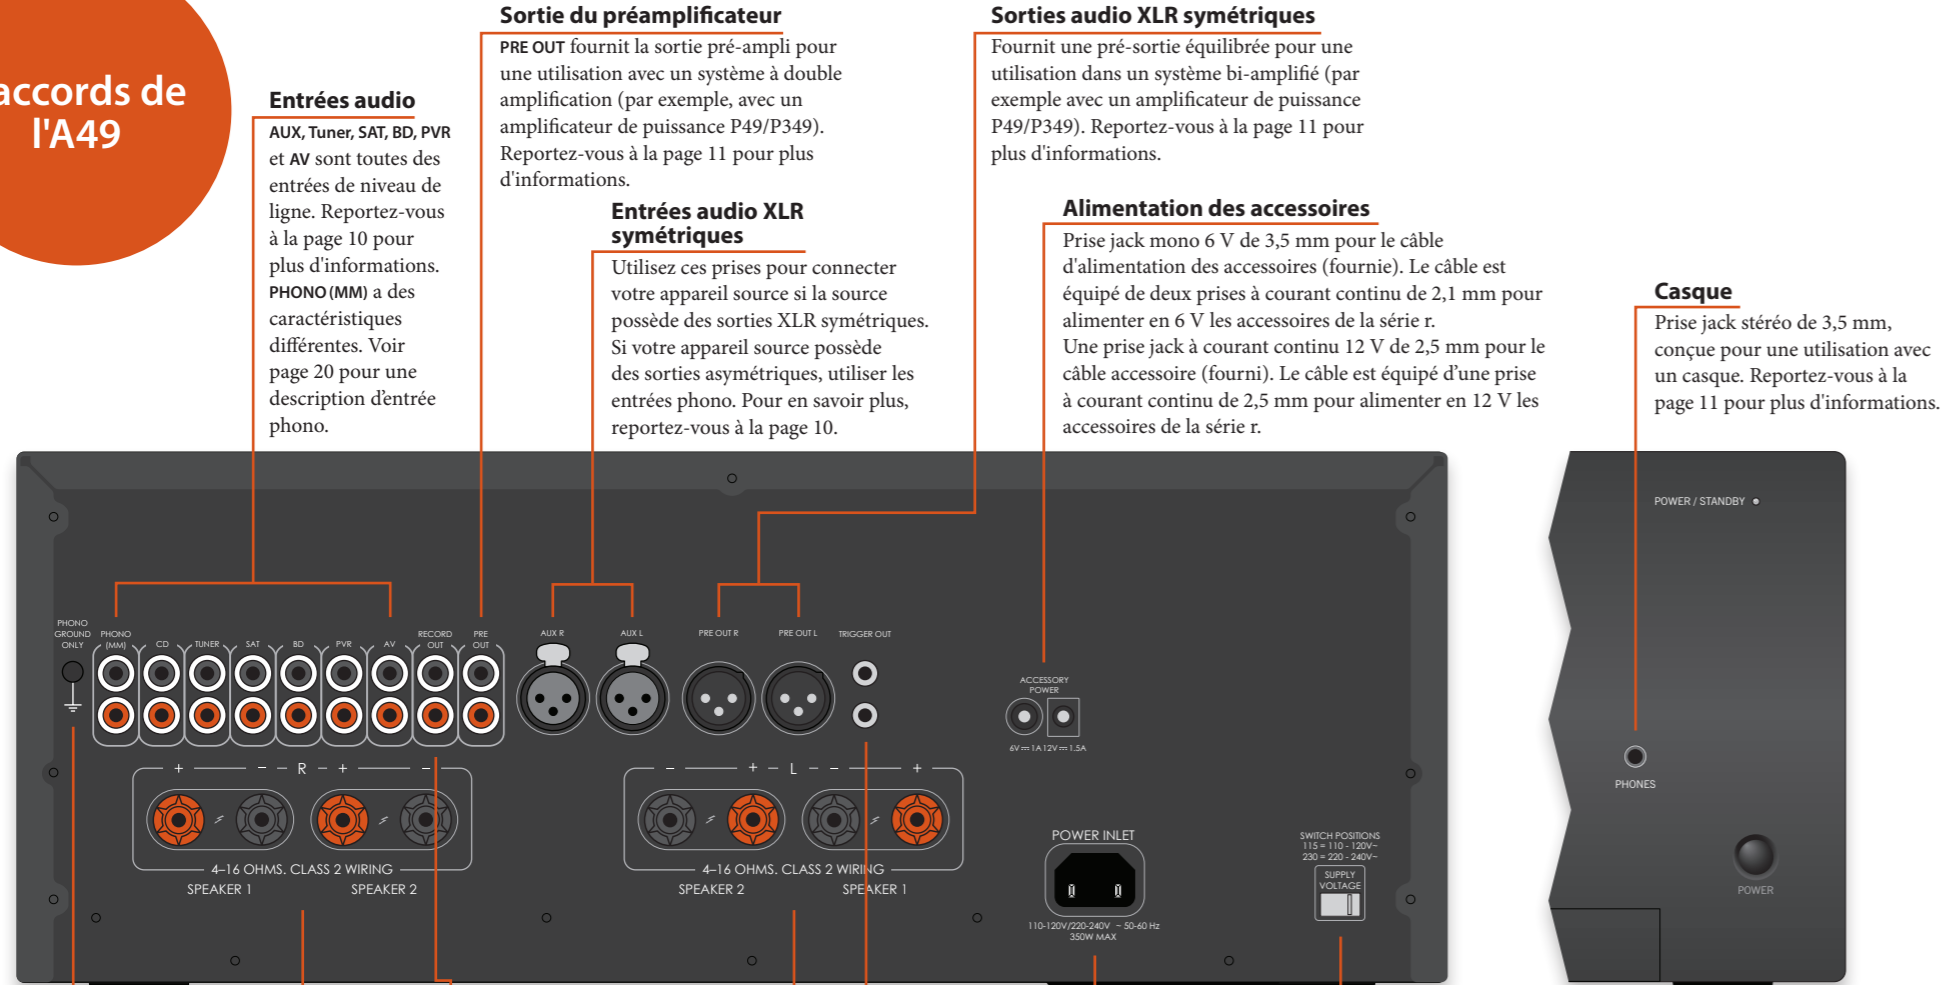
accords de l'A49

Entrées audio

AUX, Tuner, SAT, BD, PVR et AV sont toutes des entrées de niveau de ligne. Reportez-vous à la page 10 pour plus d'informations. PHONO (MM) a des caractéristiques différentes. Voir page 20 pour une description d'entrée phono.

Sortie du préamplificateur

PRE OUT fournit la sortie pré-ampli pour une utilisation avec un système à double amplification (par exemple, avec un amplificateur de puissance P49/P349). Reportez-vous à la page 11 pour plus d'informations.

Entrées audio XLR symétriques

Utilisez ces prises pour connecter votre appareil source si la source possède des sorties XLR symétriques. Si votre appareil source possède des sorties asymétriques, utiliser les entrées phono. Pour en savoir plus, reportez-vous à la page 10.

Sorties audio XLR symétriques

Fournit une pré-sortie équilibrée pour une utilisation dans un système bi-amplifié (par exemple avec un amplificateur de puissance P49/P349). Reportez-vous à la page 11 pour plus d'informations.

Alimentation des accessoires

Prise jack mono 6 V de 3,5 mm pour le câble d'alimentation des accessoires (fournie). Le câble est équipé de deux prises à courant continu de 2,1 mm pour alimenter en 6 V les accessoires de la série r.
Une prise jack à courant continu 12 V de 2,5 mm pour le câble accessoire (fourni). Le câble est équipé d'une prise à courant continu de 2,5 mm pour alimenter en 12 V les accessoires de la série r.

Casque

Prise jack stéréo de 3,5 mm, conçue pour une utilisation avec un casque. Reportez-vous à la page 11 pour plus d'informations.

PHONO GROUND ONLY
PHONO (MM)
CD
TUNER
SAT
BD
PVR
AV
RECORD OUT
PRE OUT
AUX R
AUX L
PRE OUT R
PRE OUT L
TRIGGER OUT
ACCESSORY POWER
6V ⎓ 1A 12V ⎓ 1.5A
+ — — R — + — —
4-16 OHMS. CLASS 2 WIRING
SPEAKER 1
SPEAKER 2
— — + — L — — +
4-16 OHMS. CLASS 2 WIRING
SPEAKER 2
SPEAKER 1
POWER INLET
110-120V/220-240V ~ 50-60 Hz
350W MAX
SWITCH POSITIONS
115 = 110 - 120V~
230 = 220 - 240V~
SUPPLY VOLTAGE
POWER / STANDBY
PHONES
POWER